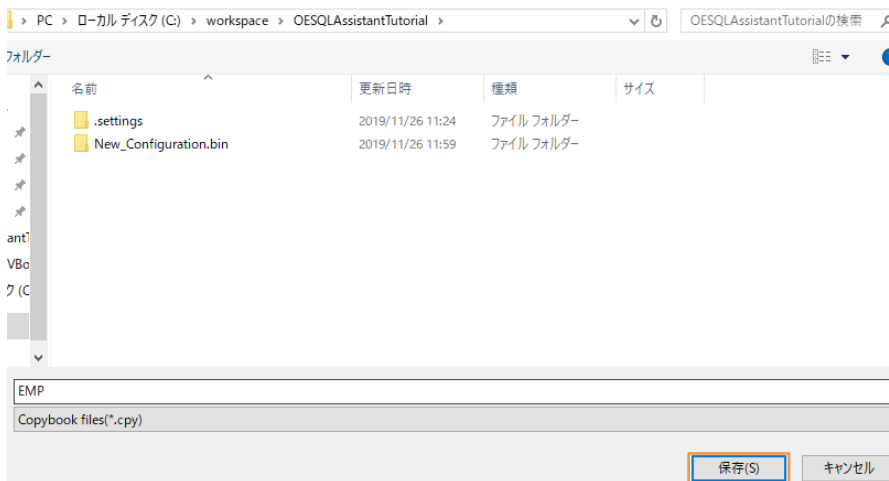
> PC > ローカル ディスク (C:) > workspace > OESQLAssistantTutorial >

OESQLAssistantTutorialの検索

フォルダー

| 名前 | 更新日時 | 種類 | サイズ |
|---|---|---|---|
| .settings | 2019/11/26 11:24 | ファイル フォルダー | |
| New_Configuration.bin | 2019/11/26 11:59 | ファイル フォルダー | |

antT
VBo
ク (C

EMP

Copybook files(*.cpy)

保存(S)

キャンセル